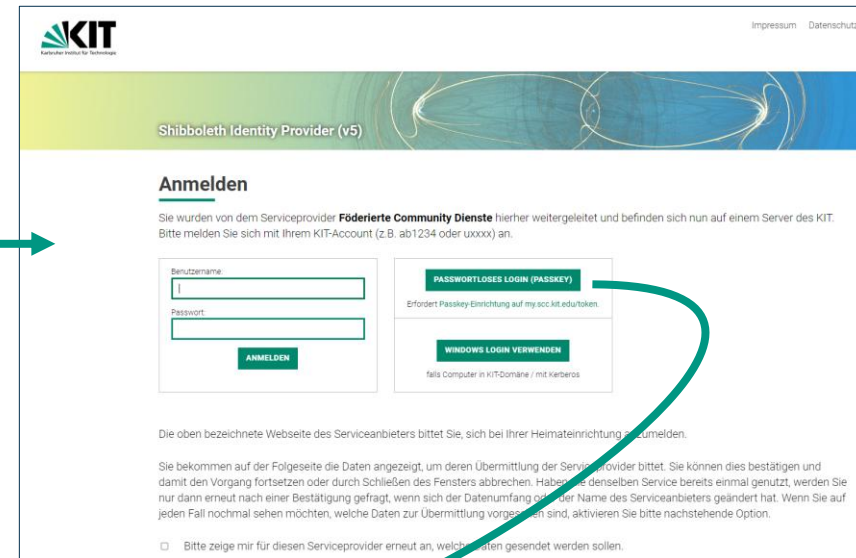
KIT
Karlsruher Institut für Technologie

Impressum Datenschutz

Shibboleth Identity Provider (v5)

Anmelden

Sie wurden von dem Serviceprovider **Föderierte Community Dienste** hierher weitergeleitet und befinden sich nun auf einem Server des KIT. Bitte melden Sie sich mit Ihrem KIT-Account (z.B. ab1234 oder uxxxx) an.

Benutzername:

Passwort:

ANMELDEN

PASSWORTLOSES LOGIN (PASSKEY)

Erfordert Passkey-Einrichtung auf my.scc.kit.edu/token.

WINDOWS LOGIN VERWENDEN

falls Computer in KIT-Domäne / mit Kerberos

Die oben bezeichnete Webseite des Serviceanbieters bittet Sie, sich bei Ihrer Heimateinrichtung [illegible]zumelden.

Sie bekommen auf der Folgeseite die Daten angezeigt, um deren Übermittlung der Servic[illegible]provider bittet. Sie können dies bestätigen und damit den Vorgang fortsetzen oder durch Schließen des Fensters abbrechen. Haben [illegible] denselben Service bereits einmal genutzt, werden Sie nur dann erneut nach einer Bestätigung gefragt, wenn sich der Datenumfang od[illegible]der Name des Serviceanbieters geändert hat. Wenn Sie auf jeden Fall nochmal sehen möchten, welche Daten zur Übermittlung vorges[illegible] sind, aktivieren Sie bitte nachstehende Option.

Bitte zeige mir für diesen Serviceprovider erneut an, welch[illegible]aten gesendet werden sollen.